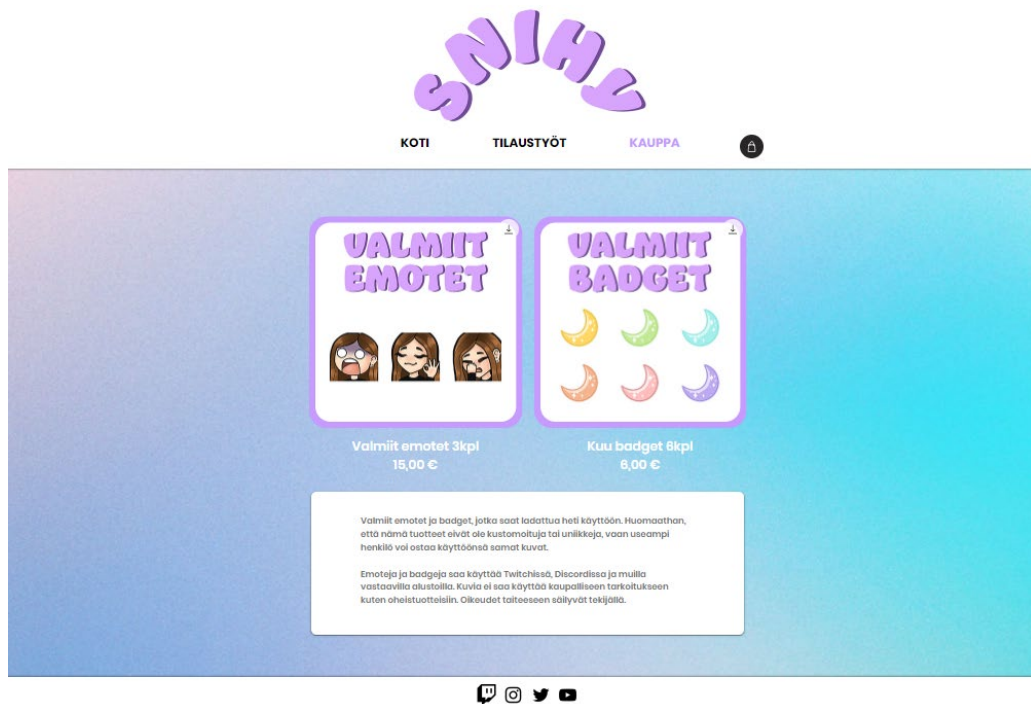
SNIHY

KOTI
TILAUSTYÖT
KAUPPA

VALMIIT EMOTET

VALMIIT BADGET

Valmiit emotet 3kpl
15,00 €

Kuu badget 6kpl
6,00 €

Valmiit emotet ja badget, jotka saat ladattua heti käyttöön. Huomaathan, että nämä tuotteet eivät ole kustomoituja tai uniikkeja, vaan useampi henkilö voi ostaa käyttöönsä samat kuvat.

Emoteja ja badgeja saa käyttää Twitchissä, Discordissa ja muilla vastaavilla alustoilla. Kuvia ei saa käyttää kaupalliseen tarkoitukseen kuten oheistuotteisiin. Oikeudet taiteeseen säilyvät tekijällä.